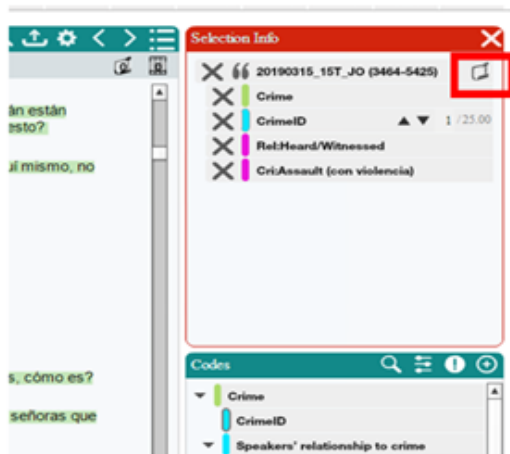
án están
esto?

uí mismo, no

s, cómo es?

señoras que

Selection Info

20190315_15T_JO (3464-5425)

Crime

CrimeID

1 /25.00

Rel:Heard/Witnessed

Cri:Assault (con violencia)

Codes

Crime

CrimeID

Speakers' relationship to crime